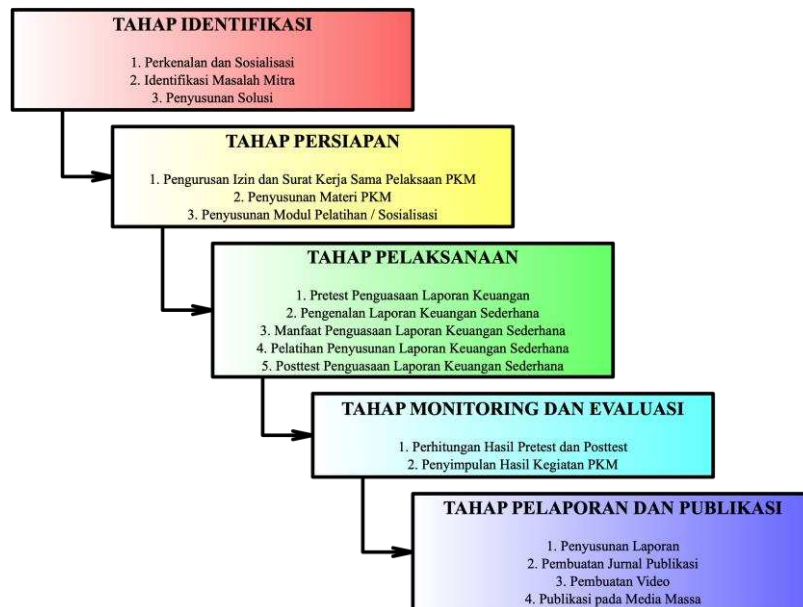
TAHAP IDENTIFIKASI

1. Perkenalan dan Sosialisasi
2. Identifikasi Masalah Mitra
3. Penyusunan Solusi

TAHAP PERSIAPAN

1. Pengurusan Izin dan Surat Kerja Sama Pelaksaan PKM
2. Penyusunan Materi PKM
3. Penyusunan Modul Pelatihan / Sosialisasi

TAHAP PELAKSANAAN

1. Pretest Penguasaan Laporan Keuangan
2. Pengenalan Laporan Keuangan Sederhana
3. Manfaat Penguasaan Laporan Keuangan Sederhana
4. Pelatihan Penyusunan Laporan Keuangan Sederhana
5. Posttest Penguasaan Laporan Keuangan Sederhana

TAHAP MONITORING DAN EVALUASI

1. Perhitungan Hasil Pretest dan Posttest
2. Penyimpulan Hasil Kegiatan PKM

TAHAP PELAPORAN DAN PUBLIKASI

1. Penyusunan Laporan
2. Pembuatan Jurnal Publikasi
3. Pembuatan Video
4. Publikasi pada Media Massa